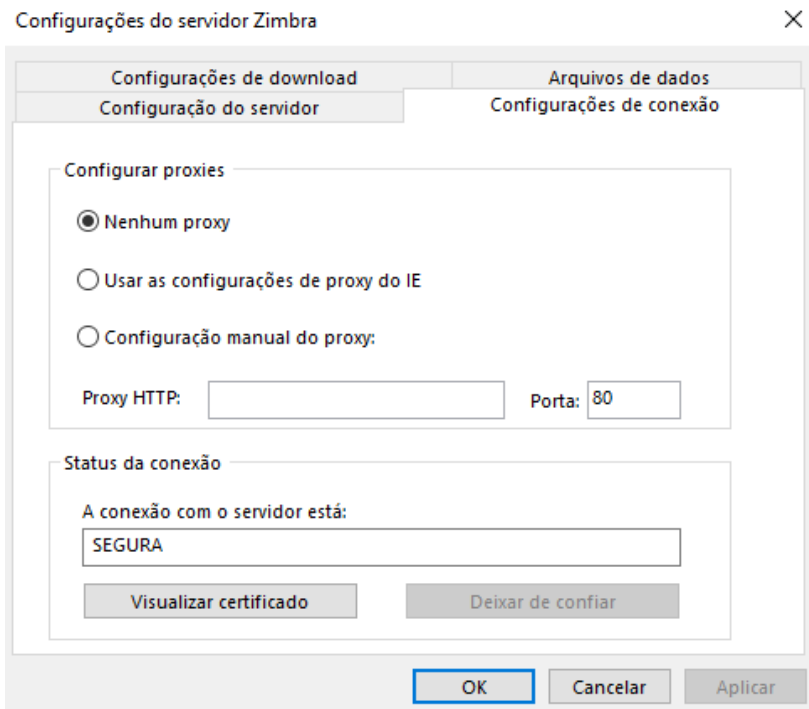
Configurações do servidor Zimbra

×

Configurações de download

Arquivos de dados

Configuração do servidor

Configurações de conexão

Configurar proxies

Nenhum proxy

Usar as configurações de proxy do IE

Configuração manual do proxy:

Proxy HTTP:

Porta: 80

Status da conexão

A conexão com o servidor está:

SEGURA

Visualizar certificado

Deixar de confiar

OK

Cancelar

Aplicar